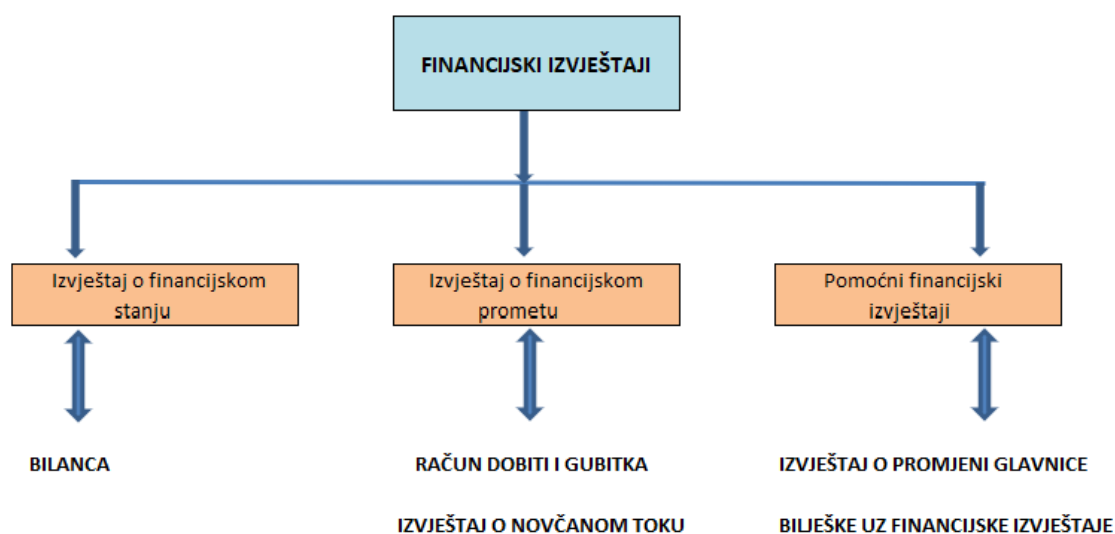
FINANCIJSKI IZVJEŠTAJI

Izvještaj o financijskom stanju

Izvještaj o financijskom prometu

Pomoćni financijski izvještaji

BILANCA

RAČUN DOBITI I GUBITKA

IZVJEŠTAJ O NOVČANOM TOKU

IZVJEŠTAJ O PROMJENI GLAVNICE

BILJEŠKE UZ FINANCIJSKE IZVJEŠTAJE